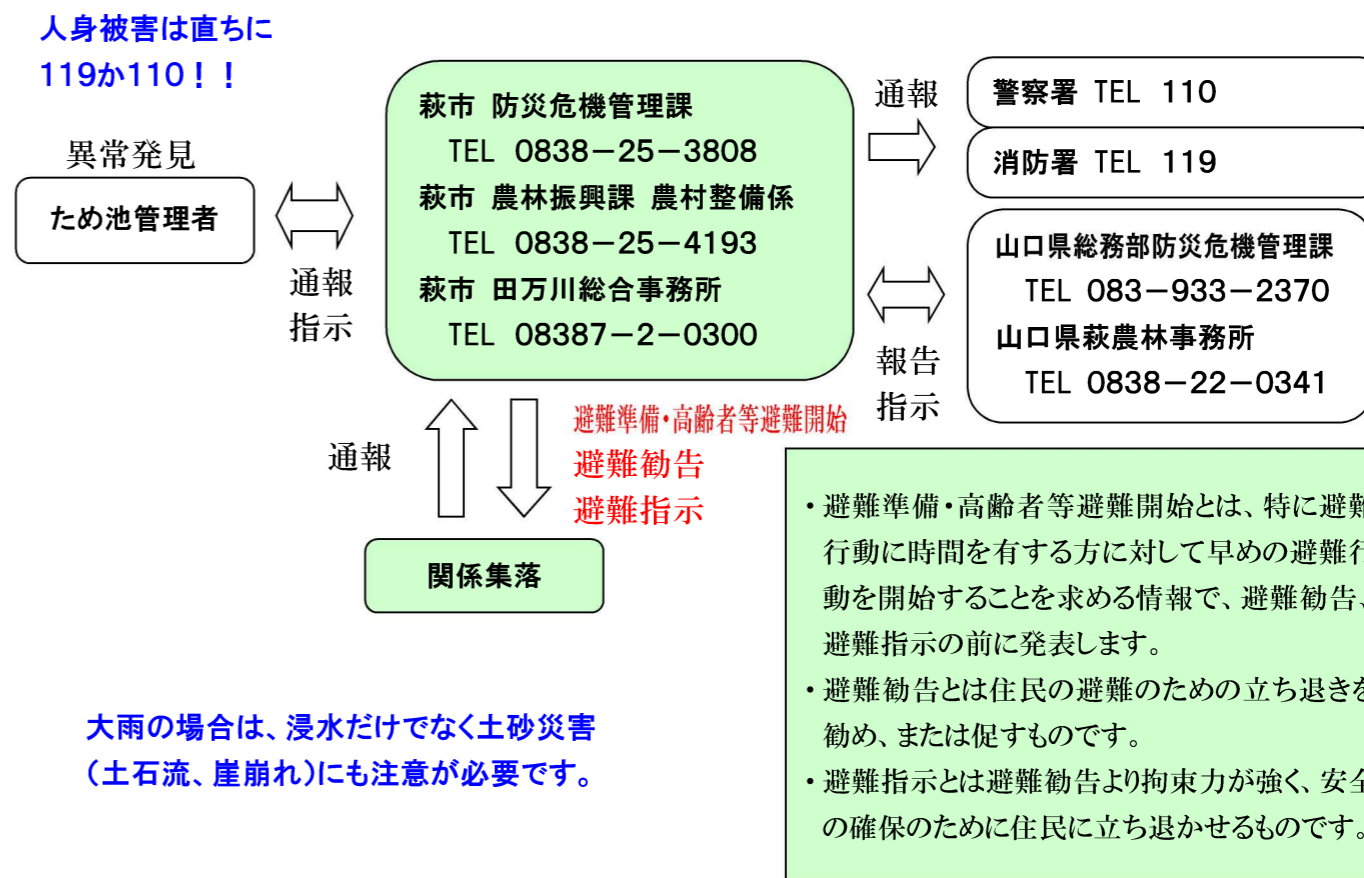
人身被害は直ちに
119か110！！

異常発見

ため池管理者

通報
指示

萩市 防災危機管理課
TEL 0838－25－3808
萩市 農林振興課 農村整備係
TEL 0838－25－4193
萩市 田万川総合事務所
TEL 08387－2－0300

通報

警察署 TEL 110

消防署 TEL 119

報告
指示

山口県総務部防災危機管理課
TEL 083－933－2370
山口県萩農林事務所
TEL 0838－22－0341

通報

避難準備･高齢者等避難開始
避難勧告
避難指示

関係集落

・避難準備･高齢者等避難開始とは、特に避難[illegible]行動に時間を有する方に対して早めの避難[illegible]動を開始することを求める情報で、避難勧告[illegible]避難指示の前に発表します。
・避難勧告とは住民の避難のための立ち退き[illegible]勧め、または促すものです。
・避難指示とは避難勧告より拘束力が強く、安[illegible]の確保のために住民に立ち退かせるものです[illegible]

大雨の場合は、浸水だけでなく土砂災害
（土石流、崖崩れ）にも注意が必要です。